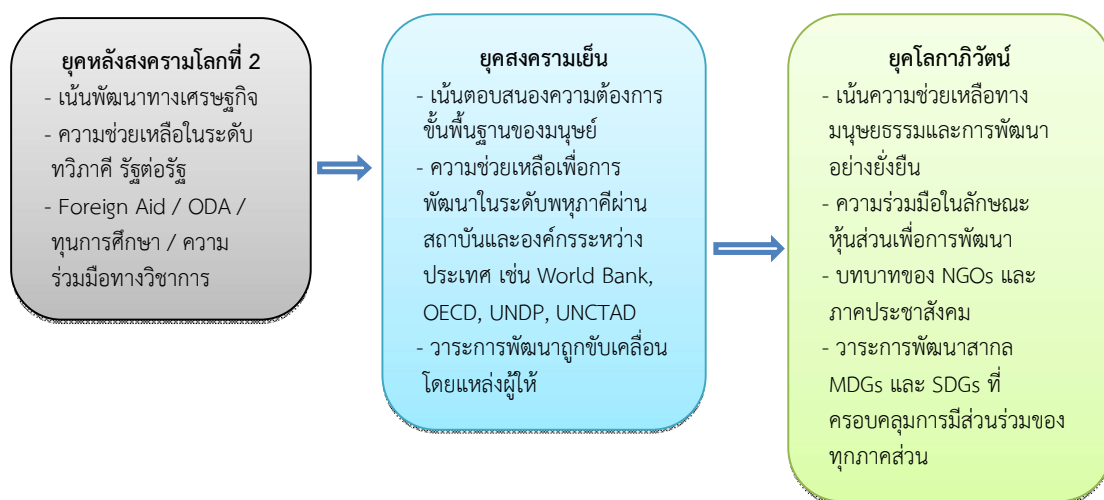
ยุคหลังสงครามโลกที่ 2
- เน้นพัฒนาทางเศรษฐกิจ
- ความช่วยเหลือในระดับทวิภาคี รัฐต่อรัฐ
- Foreign Aid / ODA / ทุนการศึกษา / ความร่วมมือทางวิชาการ

ยุคสงครามเย็น
- เน้นตอบสนองความต้องการขั้นพื้นฐานของมนุษย์
- ความช่วยเหลือเพื่อการพัฒนาในระดับพหุภาคีผ่านสถาบันและองค์กรระหว่างประเทศ เช่น World Bank, OECD, UNDP, UNCTAD
- วาระการพัฒนาถูกขับเคลื่อนโดยแหล่งผู้ให้

ยุคโลกาภิวัตน์
- เน้นความช่วยเหลือทางมนุษยธรรมและการพัฒนาอย่างยั่งยืน
- ความร่วมมือในลักษณะหุ้นส่วนเพื่อการพัฒนา
- บทบาทของ NGOs และภาคประชาสังคม
- วาระการพัฒนาสากล MDGs และ SDGs ที่ครอบคลุมการมีส่วนร่วมของทุกภาคส่วน